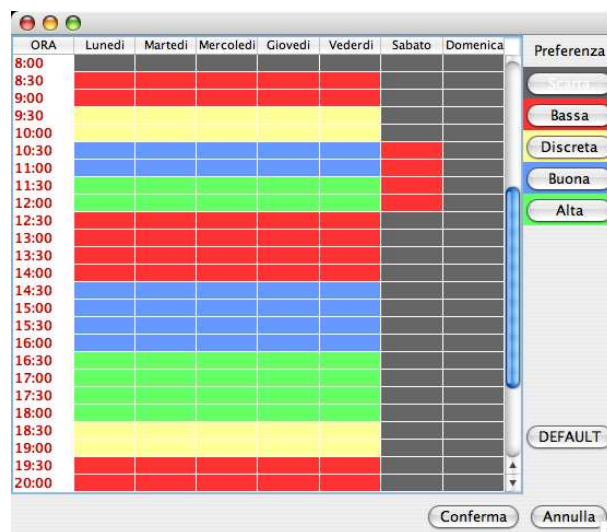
| ORA | Lunedi | Martedi | Mercoledi | Giovedi | Vederdi | Sabato | Domenica |
|---|---|---|---|---|---|---|---|
| 8:00 | | | | | | | |
| 8:30 | | | | | | | |
| 9:00 | | | | | | | |
| 9:30 | | | | | | | |
| 10:00 | | | | | | | |
| 10:30 | | | | | | | |
| 11:00 | | | | | | | |
| 11:30 | | | | | | | |
| 12:00 | | | | | | | |
| 12:30 | | | | | | | |
| 13:00 | | | | | | | |
| 13:30 | | | | | | | |
| 14:00 | | | | | | | |
| 14:30 | | | | | | | |
| 15:00 | | | | | | | |
| 15:30 | | | | | | | |
| 16:00 | | | | | | | |
| 16:30 | | | | | | | |
| 17:00 | | | | | | | |
| 17:30 | | | | | | | |
| 18:00 | | | | | | | |
| 18:30 | | | | | | | |
| 19:00 | | | | | | | |
| 19:30 | | | | | | | |
| 20:00 | | | | | | | |

Preferenza
Scarta
Bassa
Discreta
Buona
Alta

DEFAULT

Conferma
Annulla